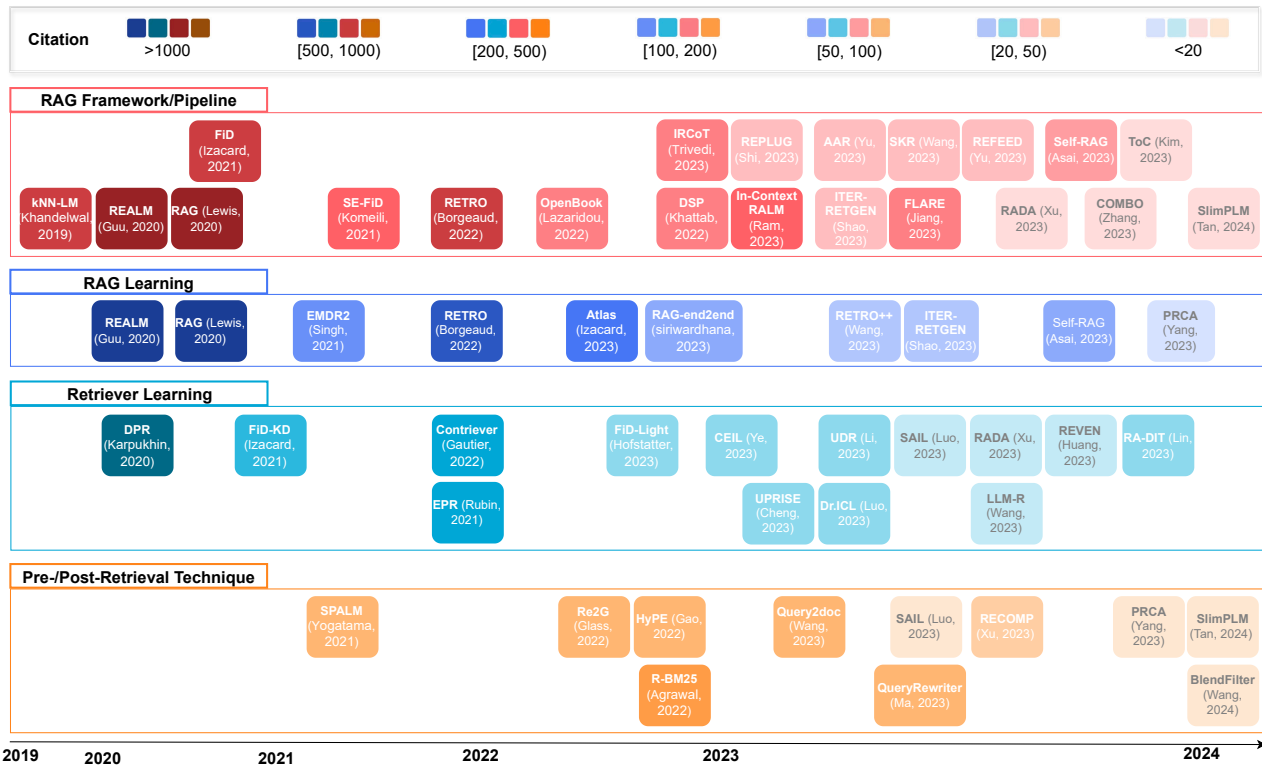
Citation >1000 [500, 1000) [200, 500) [100, 200) [50, 100) [20, 50) <20

RAG Framework/Pipeline

FiD (Izacard, 2021)
IRCoT (Trivedi, 2023)
REPLUG (Shi, 2023)
AAR (Yu, 2023)
SKR (Wang, 2023)
REFEED (Yu, 2023)
Self-RAG (Asai, 2023)
ToC (Kim, 2023)
kNN-LM Khandelwal, 2019)
REALM (Guu, 2020)
RAG (Lewis, 2020)
SE-FiD (Komeili, 2021)
RETRO (Borgeaud, 2022)
OpenBook (Lazaridou, 2022)
DSP (Khattab, 2022)
In-Context RALM (Ram, 2023)
ITER-RETGEN (Shao, 2023)
FLARE (Jiang, 2023)
RADA (Xu, 2023)
COMBO (Zhang, 2023)
SlimPLM (Tan, 2024)

RAG Learning

REALM (Guu, 2020)
RAG (Lewis, 2020)
EMDR2 (Singh, 2021)
RETRO (Borgeaud, 2022)
Atlas (Izacard, 2023)
RAG-end2end (siriwardhana, 2023)
RETRO++ (Wang, 2023)
ITER-RETGEN (Shao, 2023)
Self-RAG (Asai, 2023)
PRCA (Yang, 2023)

Retriever Learning

DPR (Karpukhin, 2020)
FiD-KD (Izacard, 2021)
Contriever (Gautier, 2022)
FiD-Light (Hofstatter, 2023)
CEIL (Ye, 2023)
UDR (Li, 2023)
SAIL (Luo, 2023)
RADA (Xu, 2023)
REVEN (Huang, 2023)
RA-DIT (Lin, 2023)
EPR (Rubin, 2021)
UPRISE (Cheng, 2023)
Dr.ICL (Luo, 2023)
LLM-R (Wang, 2023)

Pre-/Post-Retrieval Technique

SPALM (Yogatama, 2021)
Re2G (Glass, 2022)
HyPE (Gao, 2022)
Query2doc (Wang, 2023)
SAIL (Luo, 2023)
RECOMP (Xu, 2023)
PRCA (Yang, 2023)
SlimPLM (Tan, 2024)
R-BM25 (Agrawal, 2022)
QueryRewriter (Ma, 2023)
BlendFilter (Wang, 2024)

2019 2020 2021 2022 2023 2024